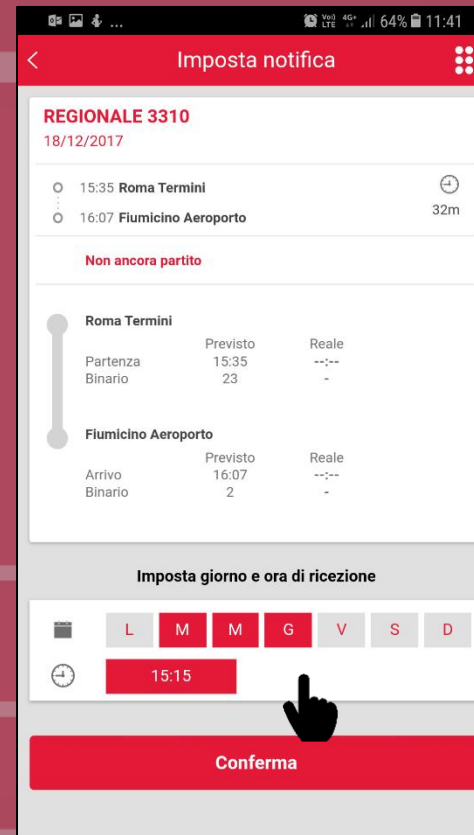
Vo) LTE 4G+ 64% 11:41

Imposta notifica

REGIONALE 3310
18/12/2017

15:35 Roma Termini
16:07 Fiumicino Aeroporto
32m

Non ancora partito

Roma Termini

| | Previsto | Reale |
|---|---|---|
| Partenza | 15:35 | --:-- |
| Binario | 23 | - |

Fiumicino Aeroporto

| | Previsto | Reale |
|---|---|---|
| Arrivo | 16:07 | --:-- |
| Binario | 2 | - |

Imposta giorno e ora di ricezione

L M M G V S D

15:15

Conferma